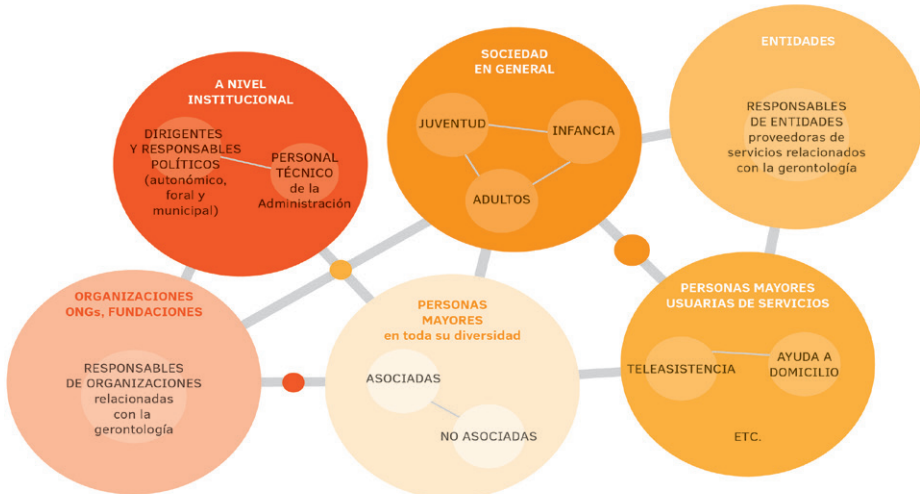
A NIVEL INSTITUCIONAL

DIRIGENTES Y RESPONSABLES POLÍTICOS (autonómico, foral y municipal)

PERSONAL TÉCNICO de la Administración

SOCIEDAD EN GENERAL

JUVENTUD

INFANCIA

ADULTOS

ENTIDADES

RESPONSABLES DE ENTIDADES proveedoras de servicios relacionados con la gerontología

ORGANIZACIONES ONGs, FUNDACIONES

RESPONSABLES DE ORGANIZACIONES relacionadas con la gerontología

PERSONAS MAYORES en toda su diversidad

ASOCIADAS

NO ASOCIADAS

PERSONAS MAYORES USUARIAS DE SERVICIOS

TELEASISTENCIA

AYUDA A DOMICILIO

ETC.